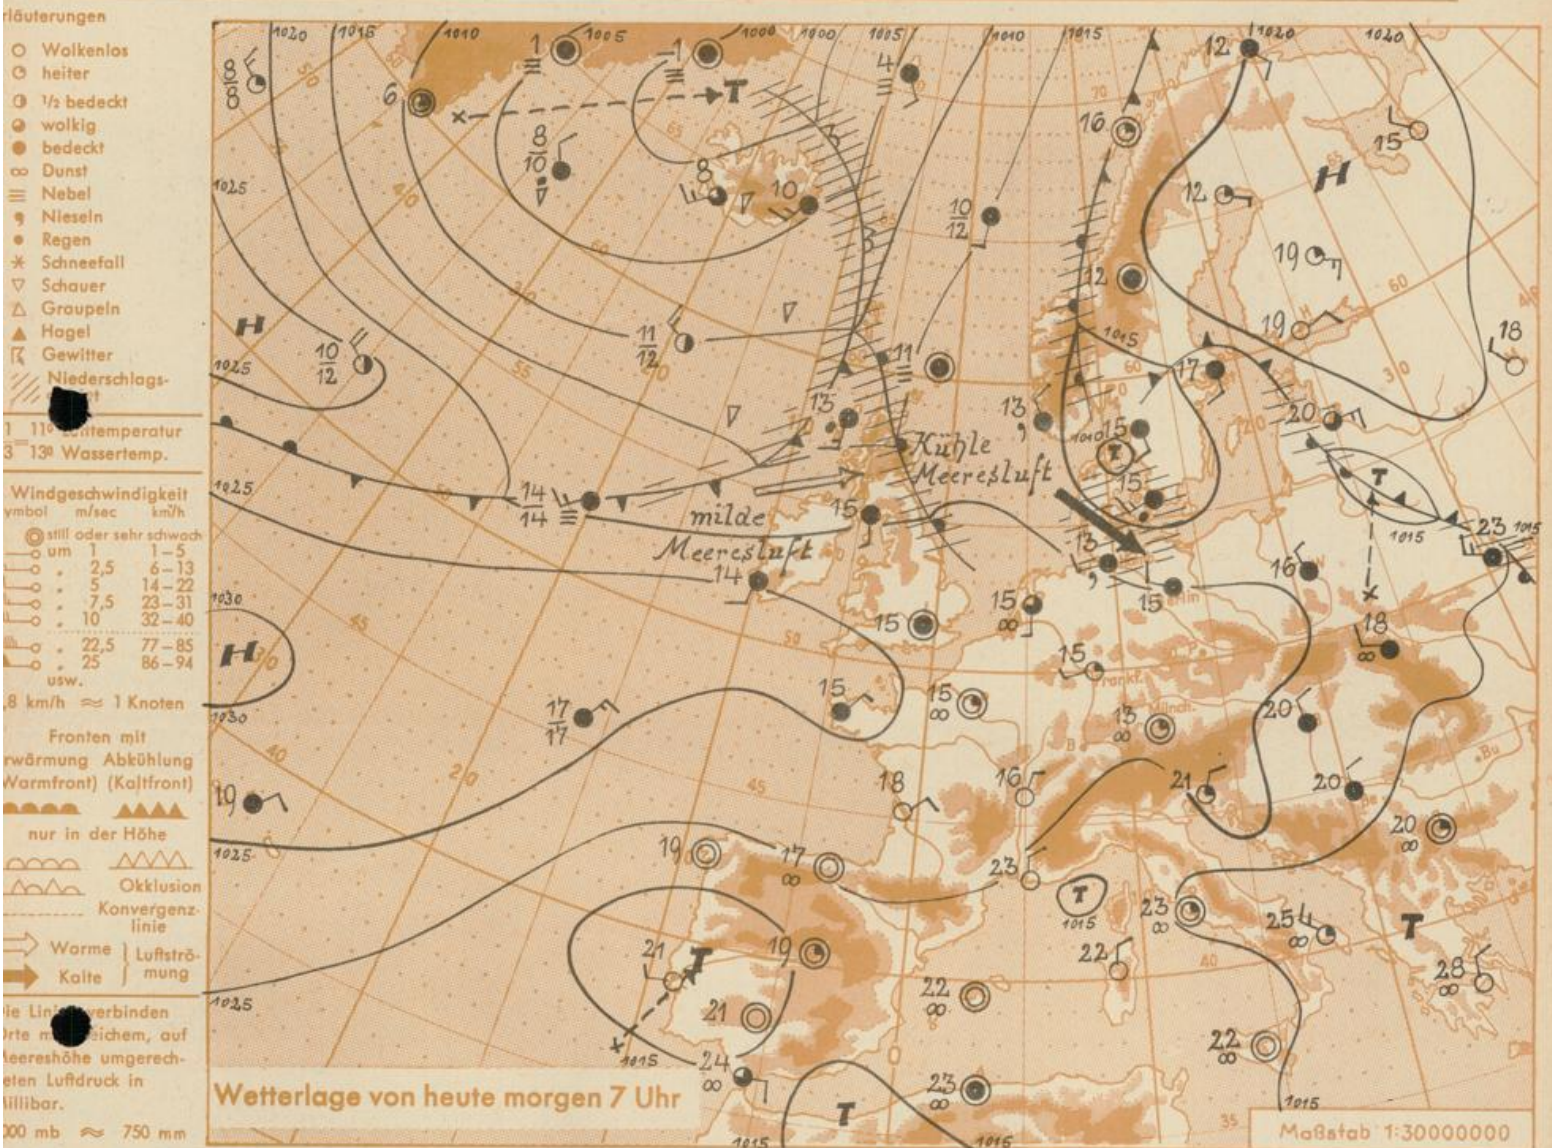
rläuterungen

Wolkenlos
heiter
½ bedeckt
wolkig
bedeckt
Dunst
Nebel
Nieseln
Regen
Schneefall
Schauer
Graupeln
Hagel
Gewitter
Niederschlags-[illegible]

$\frac{11}{13}$ 11° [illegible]temperatur
13° Wassertemp.

Windgeschwindigkeit
ymbol m/sec km/h
still oder sehr schwach
um 1 1–5
2,5 6–13
5 14–22
7,5 23–31
10 32–40
22,5 77–85
25 86–94
usw.
,8 km/h ≈ 1 Knoten

Fronten mit
rwärmung Abkühlung
Warmfront) (Kaltfront)
nur in der Höhe
Okklusion
Konvergenz-linie
Warme Luftströ-
Kalte mung

ie Lini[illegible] verbinden
Orte m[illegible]eichem, auf
Meereshöhe umgerech-
eten Luftdruck in
Millibar.
00 mb ≈ 750 mm

1020 1015 1010 1005 1000 1000 1005 1010 1015 1020 1020
1025 1025 1025 1030 1030 1025 1025 1015 1015 1015 1015 1010 1015 1015 1015 1015

H T H H T T T T T T

Kühle Meeresluft
milde Meeresluft

$\frac{8}{8}$ 6 1 1 4 12 16 15 $\frac{8}{10}$ 8 10 12 $\frac{10}{12}$ 19 12 19 18 $\frac{10}{12}$ $\frac{11}{12}$ 11 17 13 13 15 15 20 23 $\frac{14}{14}$ 15 13 15 16 14 15 15 18 15 15 20 $\frac{17}{17}$ 15 15 13 21 20 19 18 16 20 19 17 23 23 25 21 19 22 28 21 22 22 24 23

Wetterlage von heute morgen 7 Uhr

Maßstab 1:30000000